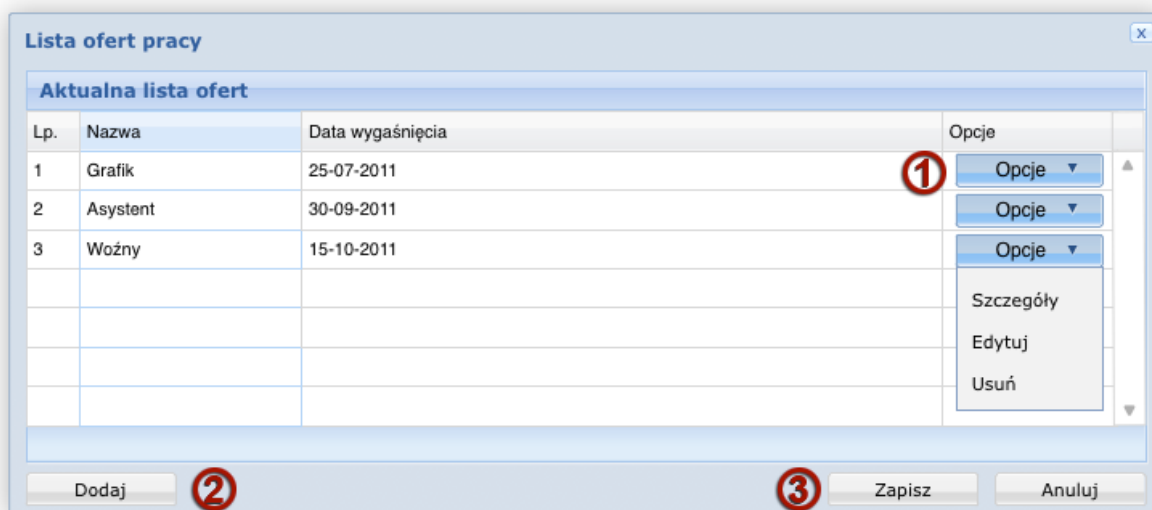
Lista ofert pracy

x

Aktualna lista ofert

| Lp. | Nazwa | Data wygaśnięcia | Opcje |
|---|---|---|---|
| 1 | Grafik | 25-07-2011 | ① Opcje ▼ |
| 2 | Asystent | 30-09-2011 | Opcje ▼ |
| 3 | Woźny | 15-10-2011 | Opcje ▼ |

Szczegóły
Edytuj
Usuń

Dodaj ②

③ Zapisz

Anuluj